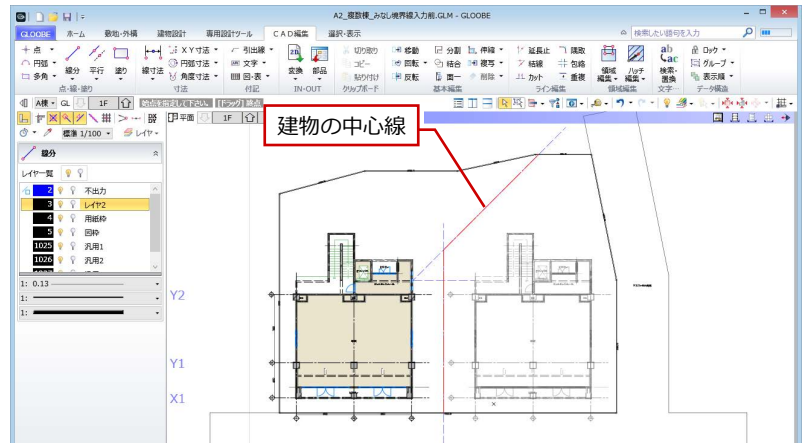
A2_複数棟_みなし境界線入力前.GLM - GLOOBE

GLOOBE　ホーム　敷地・外構　建物設計　専用設計ツール　CAD編集　選択・表示

検索したい語句を入力

点　円弧　多角　線分　平行　塗り　点・線・塗り
線寸法　XY寸法　円弧寸法　角度寸法　寸法
引出線　文字　図・表　付記
変換　部品　IN-OUT
切り取り　コピー　貼り付け　クリップボード
移動　回転　反転　分割　結合　面一　伸縮　複写　削除　基本編集
延長止　結線　カット　隅取　包絡　重複　ライン編集
領域編集　ハッチ編集　領域編集
検索・置換　文字
ロック　グループ　表示順　データ構造

A棟　GL　1F
標準 1/100　レイヤ
平面　1F

線分

レイヤ一覧

2　不出力
3　レイヤ2
4　用紙枠
5　図枠
1025　汎用1
1026　汎用2

1: 0.13
1:
1:

建物の中心線

Y2
Y1
X1